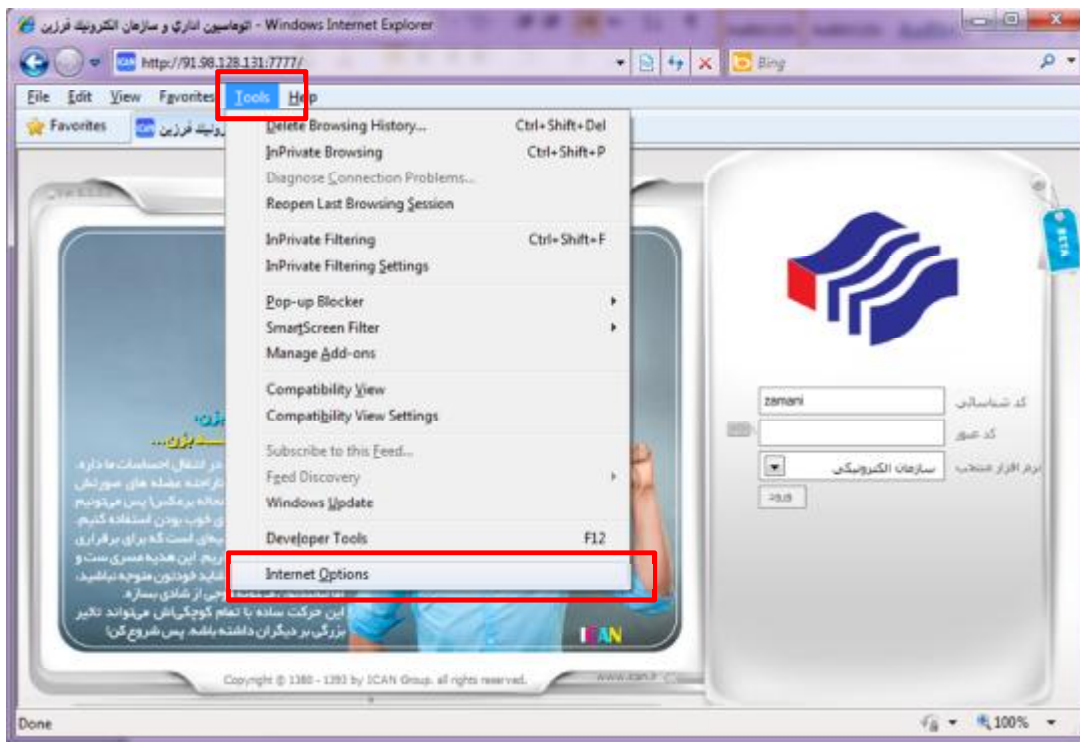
اتوماسیون اداری و سازمان الکترونیک فرزین - Windows Internet Explorer

http://91.98.128.131:7777/

Bing

File Edit View Favorites Tools Help

Favorites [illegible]ونیک فرزین

Delete Browsing History... Ctrl+Shift+Del
InPrivate Browsing Ctrl+Shift+P
Diagnose Connection Problems...
Reopen Last Browsing Session
InPrivate Filtering Ctrl+Shift+F
InPrivate Filtering Settings
Pop-up Blocker
SmartScreen Filter
Manage Add-ons
Compatibility View
Compatibility View Settings
Subscribe to this Feed...
Feed Discovery
Windows Update
Developer Tools F12
Internet Options

BETA

کد شناسائی zamani
کد عبور
نرم افزار منتخب سازمان الکترونیکی
ورود

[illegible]بزن...
در انتقال احساسات ما داره.
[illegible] های صورتش
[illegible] پس میتونیم
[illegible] استفاده کنیم.
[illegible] است که برای برقراری
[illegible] این هدیه مسری ست و
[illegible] خودتون متوجه نباشید.
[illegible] از شادی بسازه.
این حرکت ساده با تمام کوچکی‌اش می‌تواند تاثیر
بزرگی بر دیگران داشته باشد. پس شروع کن!

ICAN

Copyright © 1380 - 1393 by ICAN Group. all rights reserved.

www.ican.i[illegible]

Done

100%